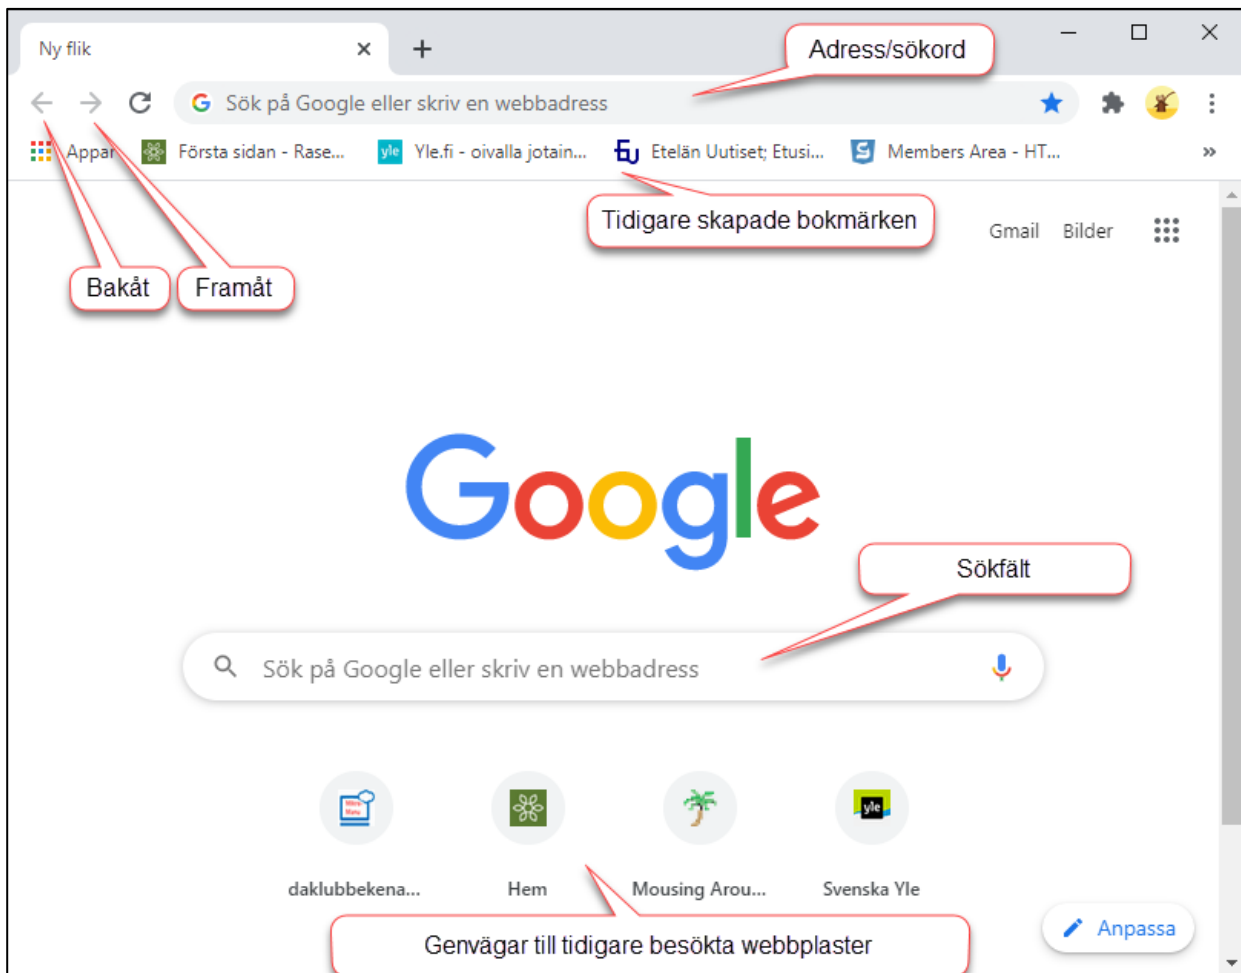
Ny flik

Adress/sökord

Sök på Google eller skriv en webbadress

Appar Första sidan - Rase... Yle.fi - oivalla jotain... Etelän Uutiset; Etusi... Members Area - HT...

Tidigare skapade bokmärken

Gmail Bilder

Bakåt Framåt

Google

Sökfält

Sök på Google eller skriv en webbadress

daklubbekena... Hem Mousing Arou... Svenska Yle

Anpassa

Genvägar till tidigare besökta webbplaster